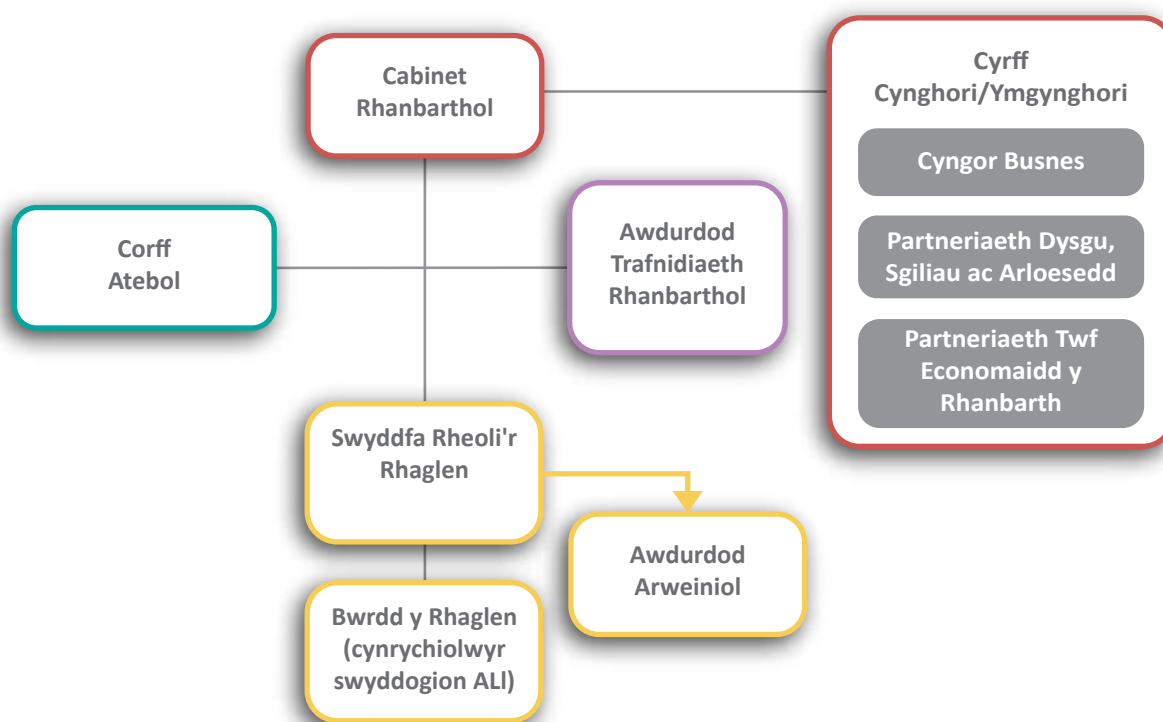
Cabinet Rhanbarthol

Cyrff Cynghori/Ymgynghori

Cyngor Busnes

Partneriaeth Dysgu, Sgiliau ac Arloesedd

Partneriaeth Twf Economaidd y Rhanbarth

Corff Atebol

Awdurdod Trafnidiaeth Rhanbarthol

Swyddfa Rheoli'r Rhaglen

Awdurdod Arweiniol

Bwrdd y Rhaglen (cynrychiolwyr swyddogion ALl)